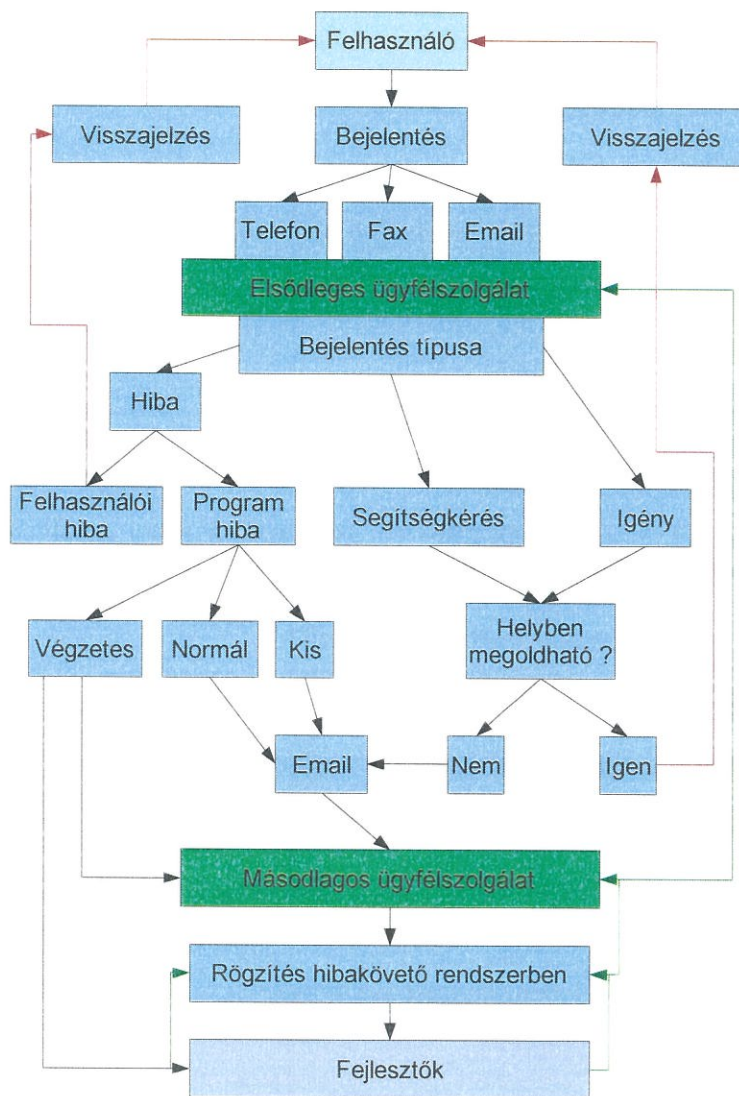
Felhasználó

Visszajelzés

Bejelentés

Visszajelzés

Telefon

Fax

Email

Elsődleges ügyfélszolgálat

Bejelentés típusa

Hiba

Felhasználói hiba

Program hiba

Segítségkérés

Igény

Végzetes

Normál

Kis

Helyben megoldható ?

Email

Nem

Igen

Másodlagos ügyfélszolgálat

Rögzítés hibakövető rendszerben

Fejlesztők